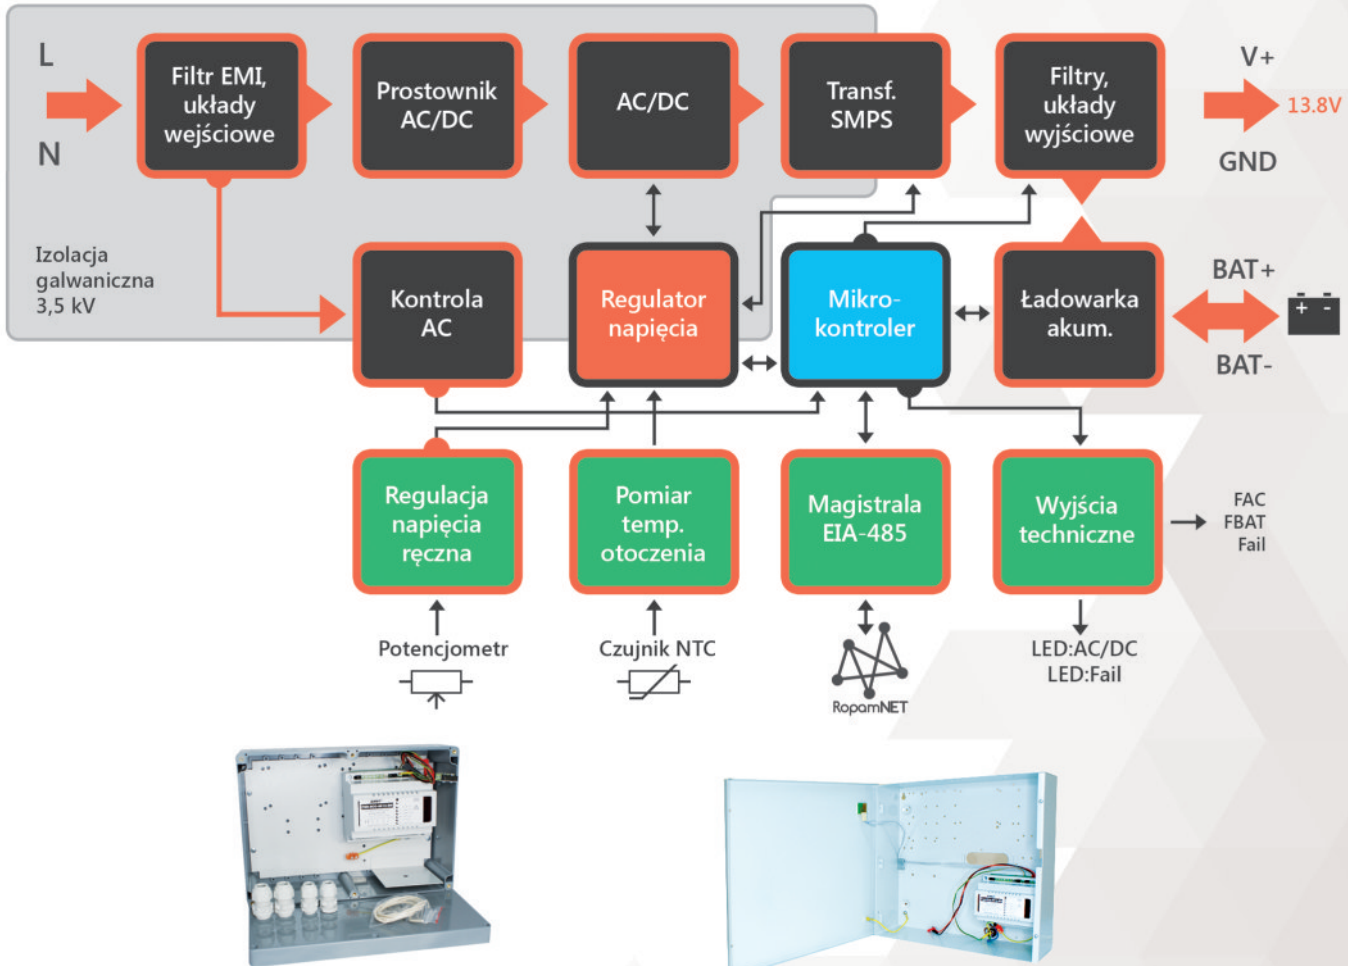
L

N

Filtr EMI, układy wejściowe

Prostownik AC/DC

AC/DC

Transf. SMPS

Filtry, układy wyjściowe

V+

13.8V

GND

Izolacja galwaniczna 3,5 kV

Kontrola AC

Regulator napięcia

Mikrokontroler

Ładowarka akum.

BAT+

BAT-

Regulacja napięcia ręczna

Pomiar temp. otoczenia

Magistrala EIA-485

Wyjścia techniczne

FAC
FBAT
Fail

Potencjometr

Czujnik NTC

RopamNET

LED:AC/DC
LED:Fail